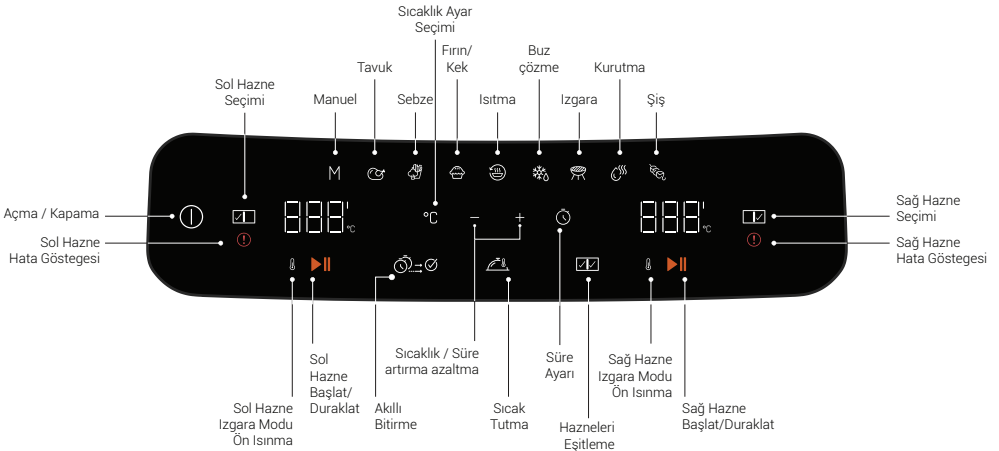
Sıcaklık Ayar Seçimi

Sol Hazne Seçimi

Tavuk

Fırın/ Kek

Buz çözme

Kurutma

Manuel

Sebze

Isıtma

Izgara

Şiş

M

Açma / Kapama

888°C

°C

–

+

888°C

Sağ Hazne Seçimi

Sol Hazne Hata Göstegesi

Sağ Hazne Hata Göstegesi

Sol Hazne Başlat/ Duraklat

Sıcaklık / Süre artırma azaltma

Süre Ayarı

Sağ Hazne Izgara Modu Ön Isınma

Sol Hazne Izgara Modu Ön Isınma

Akıllı Bitirme

Sıcak Tutma

Hazneleri Eşitleme

Sağ Hazne Başlat/Duraklat